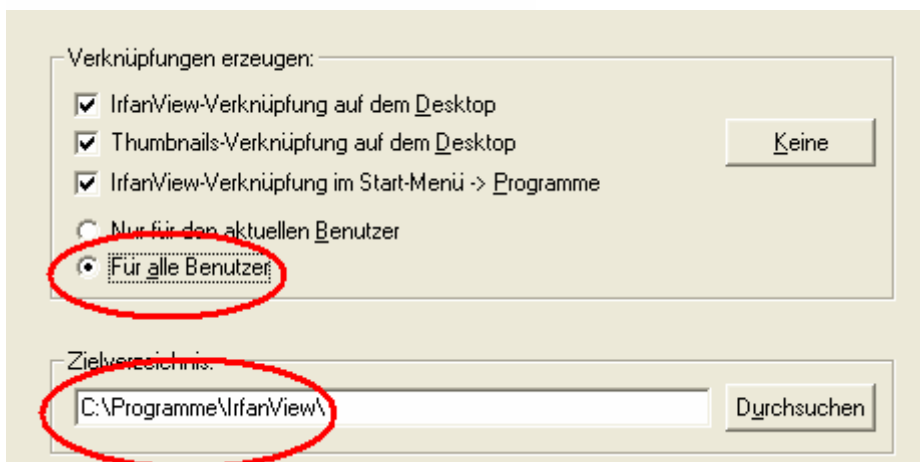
Verknüpfungen erzeugen:

IrfanView-Verknüpfung auf dem Desktop

Thumbnails-Verknüpfung auf dem Desktop

Keine

IrfanView-Verknüpfung im Start-Menü -> Programme

Nur für den aktuellen Benutzer

Für alle Benutzer

Zielverzeichnis:

C:\Programme\IrfanView\

Durchsuchen